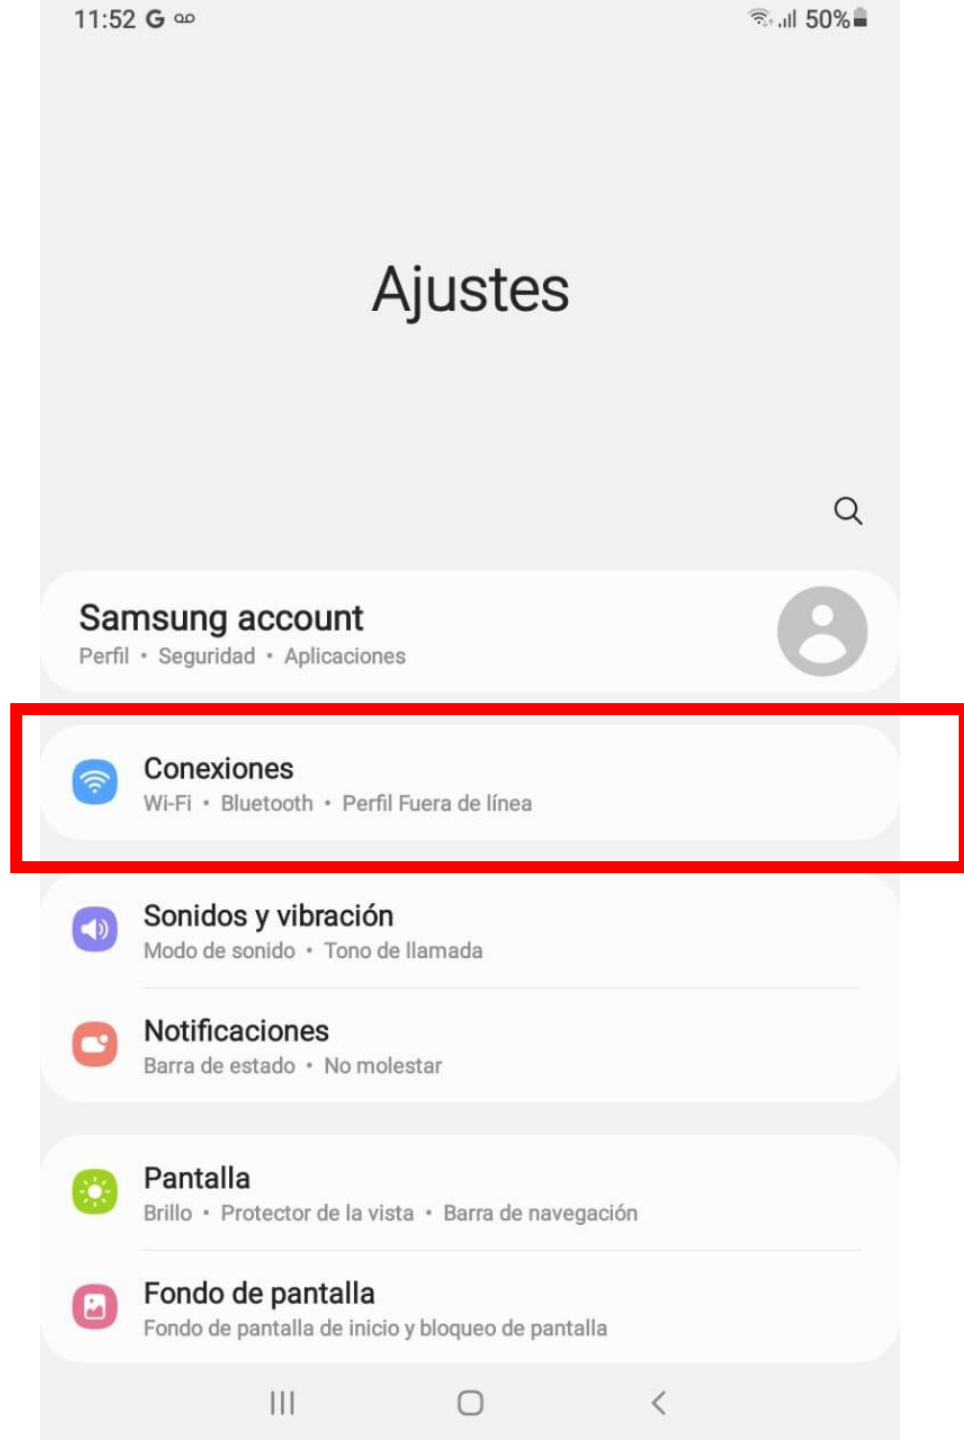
11:52 G

50%

Ajustes

Samsung account
Perfil • Seguridad • Aplicaciones

Conexiones
Wi-Fi • Bluetooth • Perfil Fuera de línea

Sonidos y vibración
Modo de sonido • Tono de llamada

Notificaciones
Barra de estado • No molestar

Pantalla
Brillo • Protector de la vista • Barra de navegación

Fondo de pantalla
Fondo de pantalla de inicio y bloqueo de pantalla